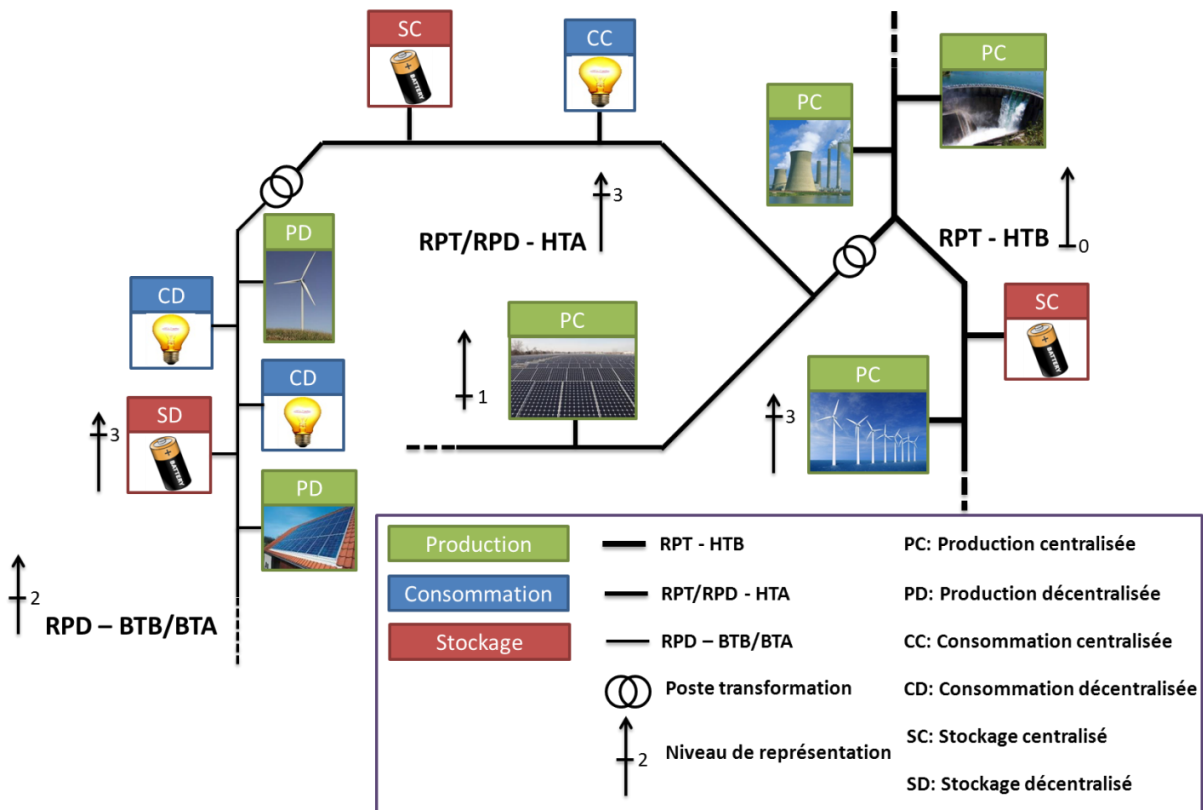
SC

CC

PC

PC

3

RPT/RPD - HTA

RPT - HTB

0

PD

CD

PC

SC

1

CD

SD

3

PC

3

PD

2

RPD – BTB/BTA

Production

Consommation

Stockage

RPT - HTB

RPT/RPD - HTA

RPD – BTB/BTA

Poste transformation

2

Niveau de représentation

PC: Production centralisée

PD: Production décentralisée

CC: Consommation centralisée

CD: Consommation décentralisée

SC: Stockage centralisé

SD: Stockage décentralisé